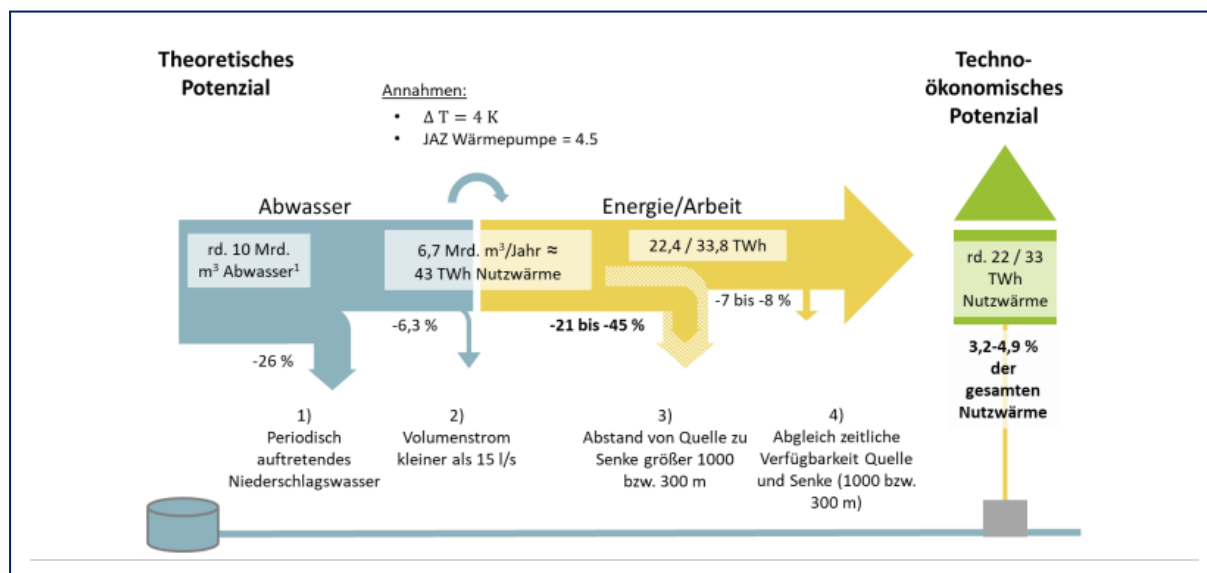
Theoretisches Potenzial

Annahmen:
• $\Delta T = 4\,K$
• JAZ Wärmepumpe = 4.5

Techno-ökonomisches Potenzial

Abwasser

Energie/Arbeit

rd. 10 Mrd. $m^3$ Abwasser$^1$

6,7 Mrd. $m^3$/Jahr ≈ 43 TWh Nutzwärme

22,4 / 33,8 TWh

rd. 22 / 33 TWh Nutzwärme

-7 bis -8 %

-6,3 %

-21 bis -45 %

-26 %

3,2-4,9 % der gesamten Nutzwärme

1) Periodisch auftretendes Niederschlagswasser

2) Volumenstrom kleiner als 15 l/s

3) Abstand von Quelle zu Senke größer 1000 bzw. 300 m

4) Abgleich zeitliche Verfügbarkeit Quelle und Senke (1000 bzw. 300 m)